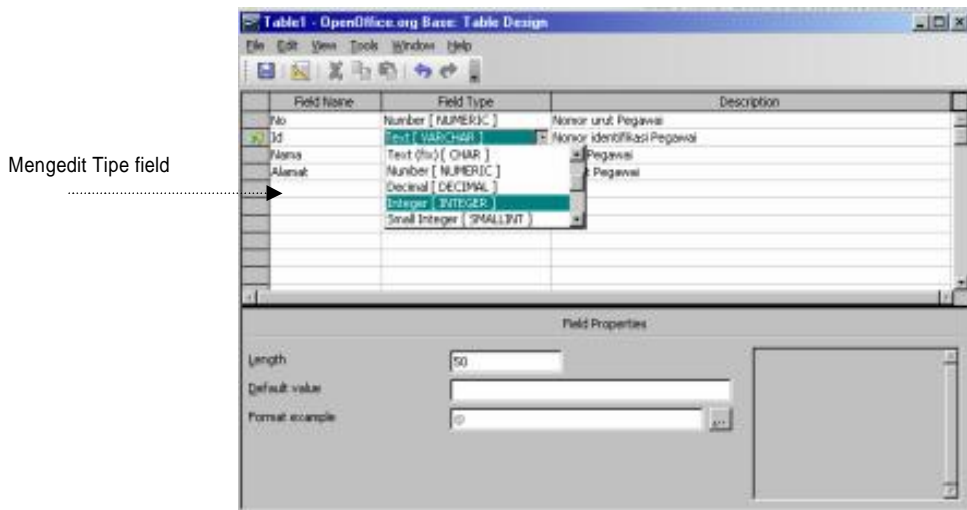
Mengedit Tipe field

Table1 - OpenOffice.org Base: Table Design

File Edit View Tools Window Help

| Field Name | Field Type | Description |
|---|---|---|
| No | Number [ NUMERIC ] | Nomor urut Pegawai |
| Id | Text [ VARCHAR ] | Nomor identifikasi Pegawai |
| Nama | Text (fix) [ CHAR ] | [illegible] Pegawai |
| Alamat | Number [ NUMERIC ] | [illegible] Pegawai |
| | Decimal [ DECIMAL ] | |
| | Integer [ INTEGER ] | |
| | Small Integer [ SMALLINT ] | |

Field Properties

Length 50

Default value

Format example @ ...